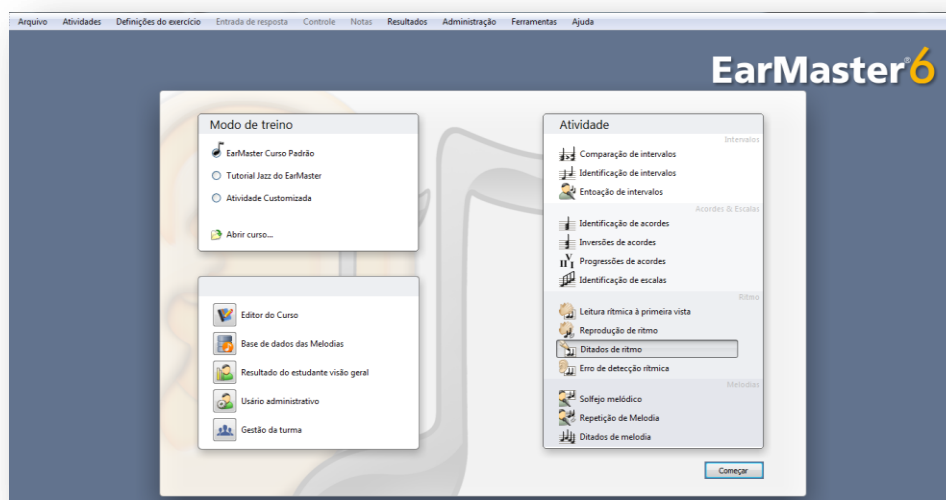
Arquivo Atividades Definições do exercício Entrada de resposta Controle Notas Resultados Administração Ferramentas Ajuda

EarMaster6

Modo de treino

EarMaster Curso Padrão

Tutorial Jazz do EarMaster

Atividade Customizada

Abrir curso...

Editor do Curso

Base de dados das Melodias

Resultado do estudante visão geral

Usuário administrativo

Gestão da turma

Atividade

Intervalos

Comparação de intervalos

Identificação de intervalos

Entoação de intervalos

Acordes & Escalas

Identificação de acordes

Inversões de acordes

Progressões de acordes

Identificação de escalas

Ritmo

Leitura rítmica à primeira vista

Reprodução de ritmo

Ditados de ritmo

Erro de detecção rítmica

Melodias

Solfejo melódico

Repetição de Melodia

Ditados de melodia

Começar